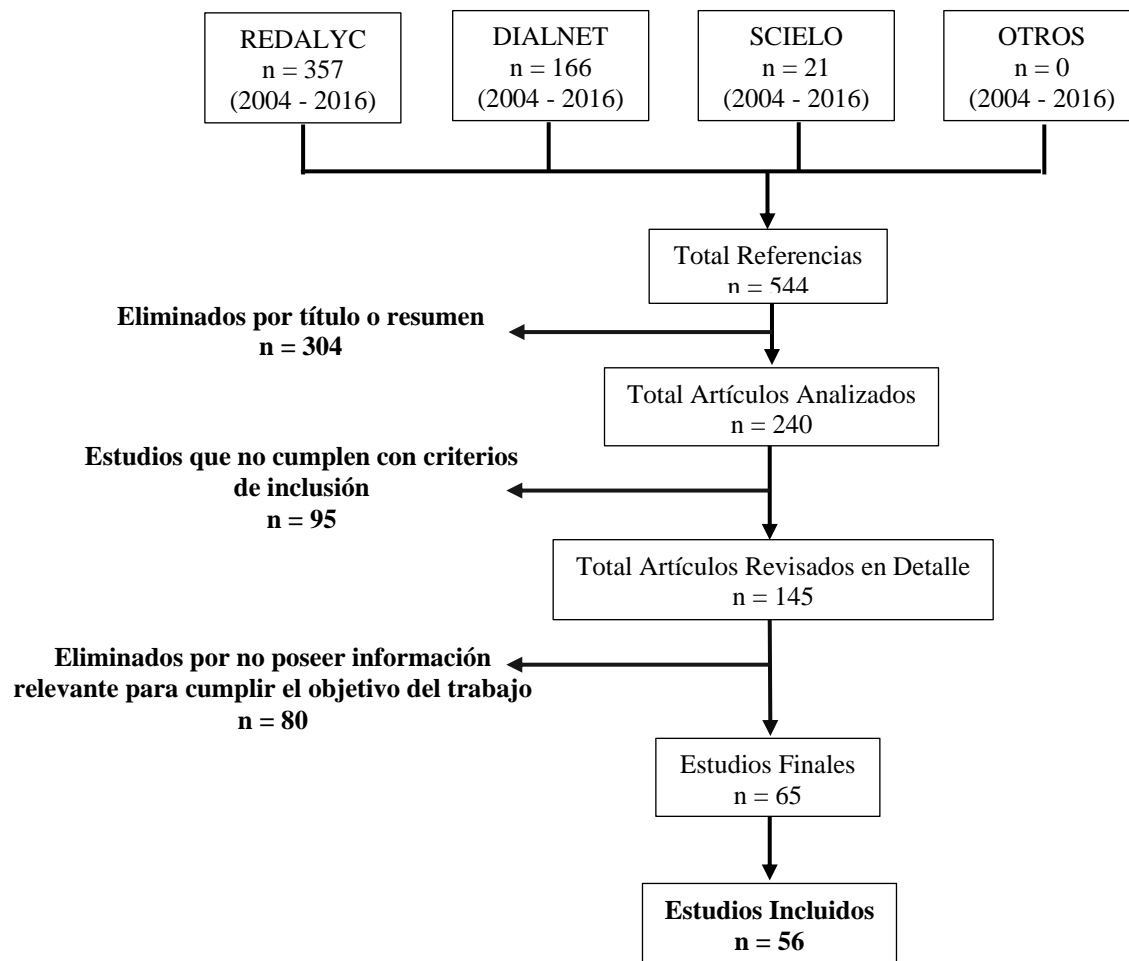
REDALYC
n = 357
(2004 - 2016)

DIALNET
n = 166
(2004 - 2016)

SCIELO
n = 21
(2004 - 2016)

OTROS
n = 0
(2004 - 2016)

Total Referencias
n = 544

**Eliminados por título o resumen**
**n = 304**

Total Artículos Analizados
n = 240

**Estudios que no cumplen con criterios de inclusión**
**n = 95**

Total Artículos Revisados en Detalle
n = 145

**Eliminados por no poseer información relevante para cumplir el objetivo del trabajo**
**n = 80**

Estudios Finales
n = 65

**Estudios Incluidos**
**n = 56**